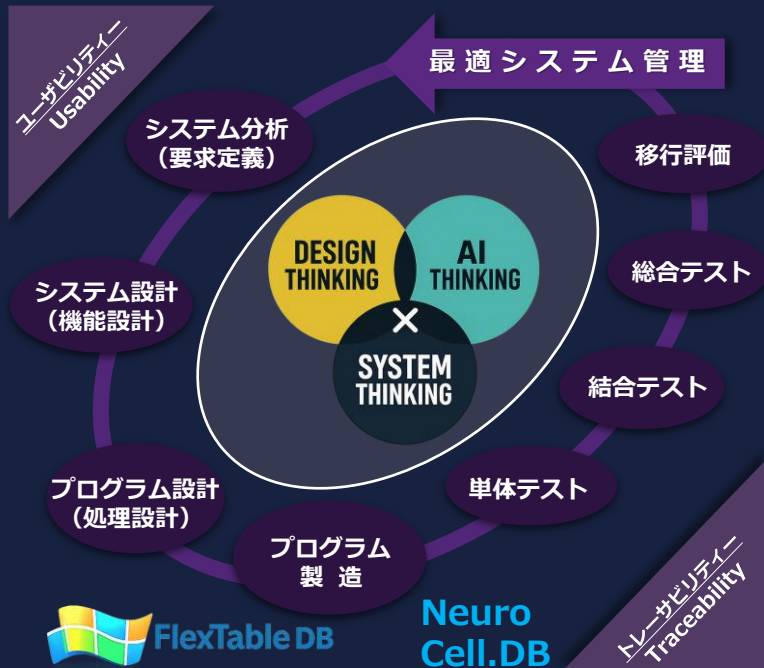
ユーザビリティー
Usability

最適システム管理

システム分析
（要求定義）

移行評価

DESIGN THINKING

AI THINKING

×

SYSTEM THINKING

総合テスト

システム設計
（機能設計）

結合テスト

単体テスト

プログラム設計
（処理設計）

プログラム
製造

FlexTable DB

Neuro
Cell.DB

トレーサビリティー
Traceability